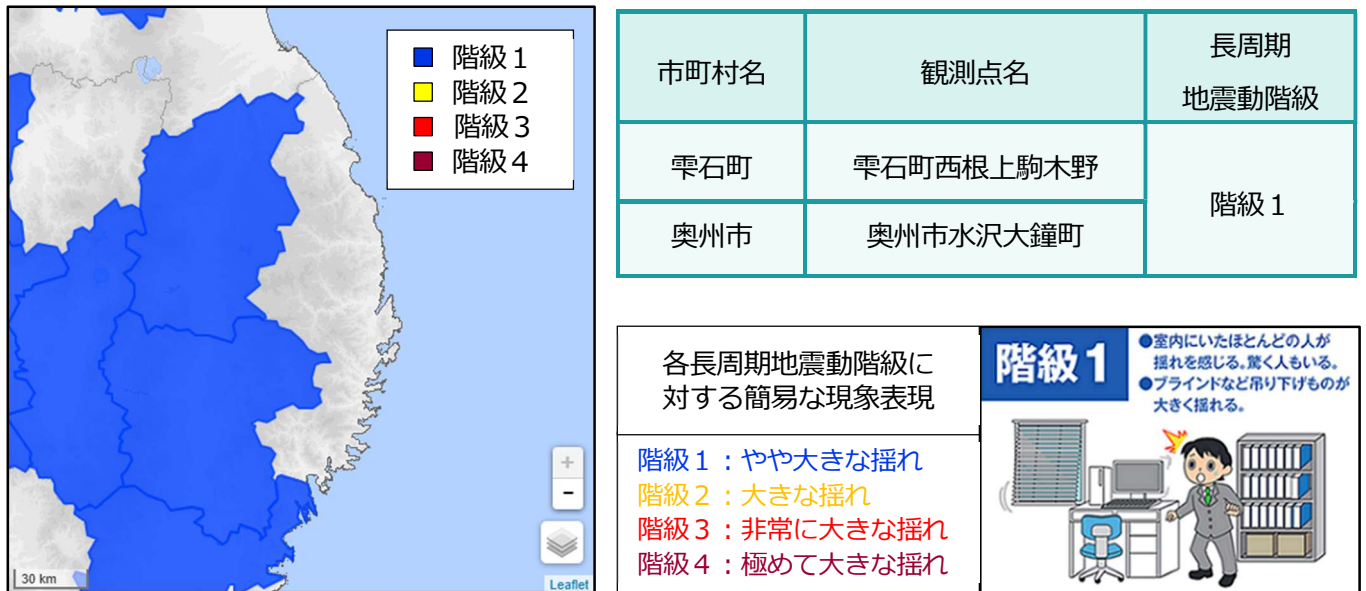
階級１
階級２
階級３
階級４

+
-
30 km
Leaflet

| 市町村名 | 観測点名 | 長周期地震動階級 |
|---|---|---|
| 雫石町 | 雫石町西根上駒木野 | 階級１ |
| 奥州市 | 奥州市水沢大鐘町 | |

各長周期地震動階級に対する簡易な現象表現

階級１：やや大きな揺れ
階級２：大きな揺れ
階級３：非常に大きな揺れ
階級４：極めて大きな揺れ

階級1
●室内にいたほとんどの人が揺れを感じる。驚く人もいる。
●ブラインドなど吊り下げものが大きく揺れる。